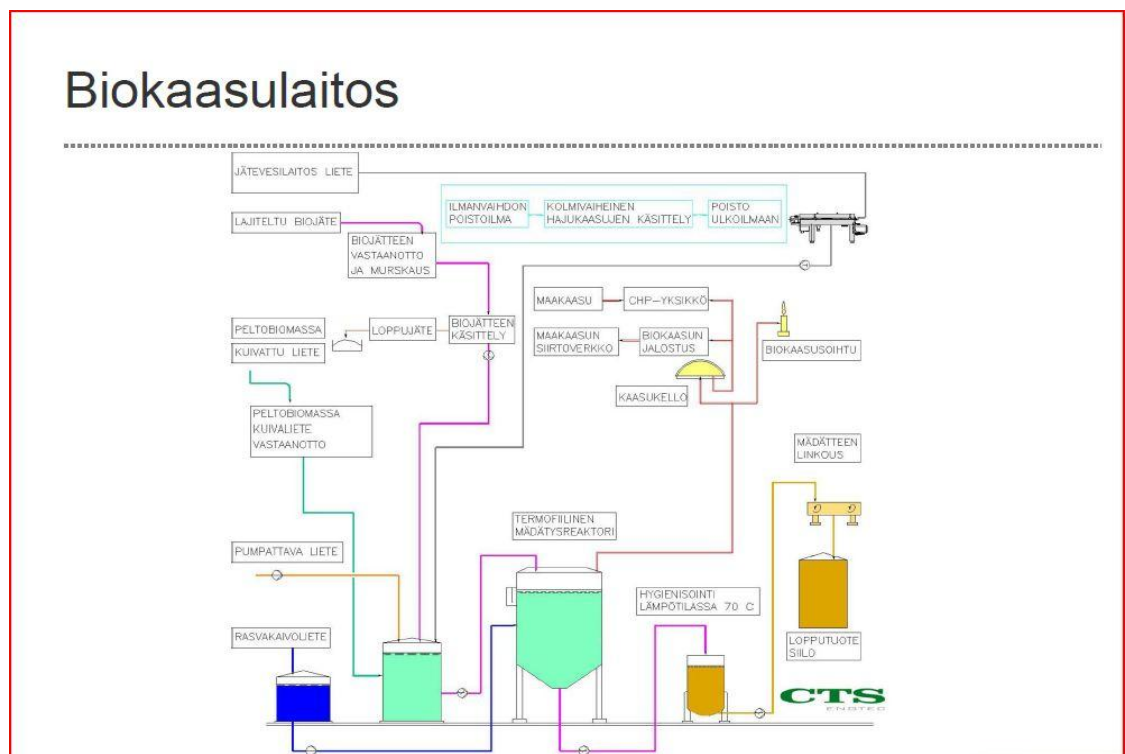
Biokaasulaitos

JÄTEVESILAITOS LIETE

ILMANVAIHDON POISTOILMA

KOLMIVAIHEINEN HAJUKAASUJEN KÄSITTELY

POISTO ULKOILMAAN

LAJITELTU BIOJÄTE

BIOJÄTTEEN VASTAANOTTO JA MURSKAUS

MAAKAASU

CHP-YKSIKKÖ

PELTOBIOMASSA

LOPPUJÄTE

BIOJÄTTEEN KÄSITTELY

MAAKAASUN SIIRTOVERKKO

BIOKAASUN JALOSTUS

BIOKAASUSOIHTU

KUIVATTU LIETE

KAASUKELLO

PELTOBIOMASSA KUIVALIETE VASTAANOTTO

MÄDÄTTEEN LINKOUS

TERMOFIILINEN MÄDÄTYSREAKTORI

PUMPATTAVA LIETE

HYGIENISOINTI LÄMPÖTILASSA 70 C

RASVAKAIVOLIETE

LOPPUTUOTE SIILO

CTS
ENGTEC